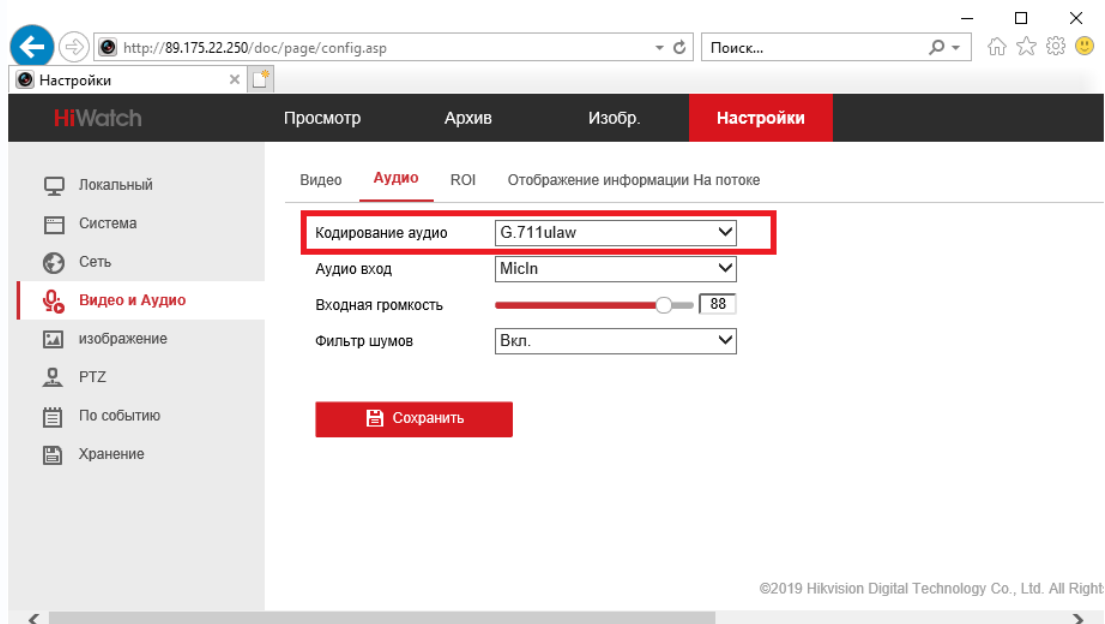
http://89.175.22.250/doc/page/config.asp

Поиск...

Настройки

HiWatch

Просмотр

Архив

Изобр.

Настройки

Локальный

Система

Сеть

Видео и Аудио

изображение

PTZ

По событию

Хранение

Видео

Аудио

ROI

Отображение информации На потоке

Кодирование аудио

G.711ulaw

Аудио вход

MicIn

Входная громкость

88

Фильтр шумов

Вкл.

Сохранить

©2019 Hikvision Digital Technology Co., Ltd. All Righ